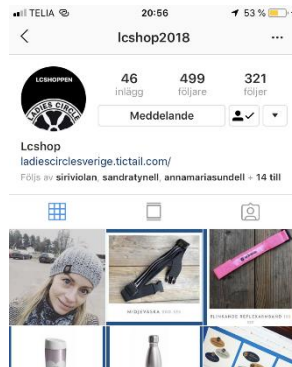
TELIA 20:56 53 %

<

lcshop2018

...

LCSHOPPEN LADIES CIRCLE

46 inlägg

499 följare

321 följer

Meddelande

Lcshop

ladiescirclesverige.tictail.com/

Följs av siriviolan, sandratynell, annamariasundell + 14 till

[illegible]

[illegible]